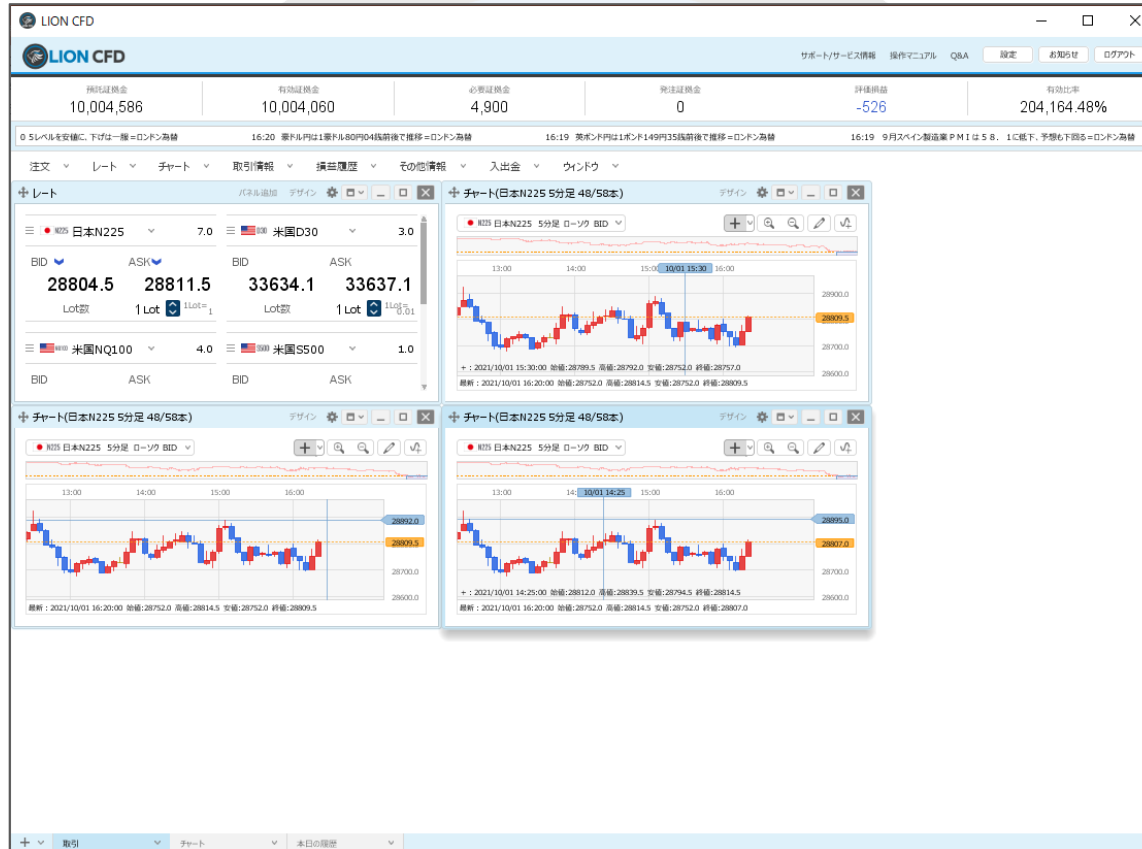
LION CFD

LION CFD

サポート/サービス情報　操作マニュアル　Q&A　設定　お知らせ　ログアウト

| 預託証拠金 | 有効証拠金 | 必要証拠金 | 発注証拠金 | 評価損益 | 有効比率 |
|---|---|---|---|---|---|
| 10,004,586 | 10,004,060 | 4,900 | 0 | -526 | 204,164.48% |

0 5レベルを安値に、下げは一服＝ロンドン為替　16:20 豪ドル円は1豪ドル80円04銭前後で推移＝ロンドン為替　16:19 英ポンド円は1ポンド149円35銭前後で推移＝ロンドン為替　16:19 9月スペイン製造業ＰＭＩは５８．1に低下、予想も下回る＝ロンドン為替

注文　レート　チャート　取引情報　損益履歴　その他情報　入出金　ウィンドウ

レート　パネル追加　デザイン

日本N225　7.0　米国D30　3.0
BID　ASK　BID　ASK
28804.5　28811.5　33634.1　33637.1
Lot数　1 Lot　1Lot=1　Lot数　1 Lot　1Lot=0.01
米国NQ100　4.0　米国S500　1.0
BID　ASK　BID　ASK

チャート(日本N225 5分足 48/58本)　デザイン
N225 日本N225　5分足　ローソク　BID
13:00　14:00　15:00　10/01 15:30　16:00
28900.0　28809.5　28700.0　28600.0
+：2021/10/01 15:30:00 始値:28789.5 高値:28792.0 安値:28752.0 終値:28757.0
最新：2021/10/01 16:20:00 始値:28752.0 高値:28814.5 安値:28752.0 終値:28809.5

チャート(日本N225 5分足 48/58本)　デザイン
N225 日本N225　5分足　ローソク　BID
13:00　14:00　15:00　16:00
28892.0　28809.5　28700.0　28600.0
最新：2021/10/01 16:20:00 始値:28752.0 高値:28814.5 安値:28752.0 終値:28809.5

チャート(日本N225 5分足 48/58本)　デザイン
N225 日本N225　5分足　ローソク　BID
13:00　14:　10/01 14:25　15:00　16:00
28895.0　28807.0　28700.0　28600.0
+：2021/10/01 14:25:00 始値:28812.0 高値:28839.5 安値:28794.5 終値:28814.5
最新：2021/10/01 16:20:00 始値:28752.0 高値:28814.5 安値:28752.0 終値:28807.0

取引　チャート　本日の履歴